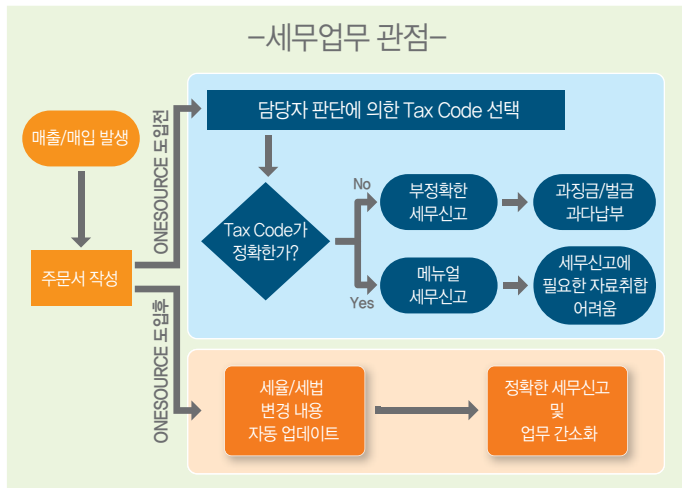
–세무업무 관점–

매출/매입 발생

주문서 작성

ONESOURCE 도입전

담당자 판단에 의한 Tax Code 선택

Tax Code가 정확한가?

No

부정확한 세무신고

과징금/벌금 과다납부

Yes

메뉴얼 세무신고

세무신고에 필요한 자료취합 어려움

ONESOURCE 도입후

세율/세법 변경 내용 자동 업데이트

정확한 세무신고 및 업무 간소화